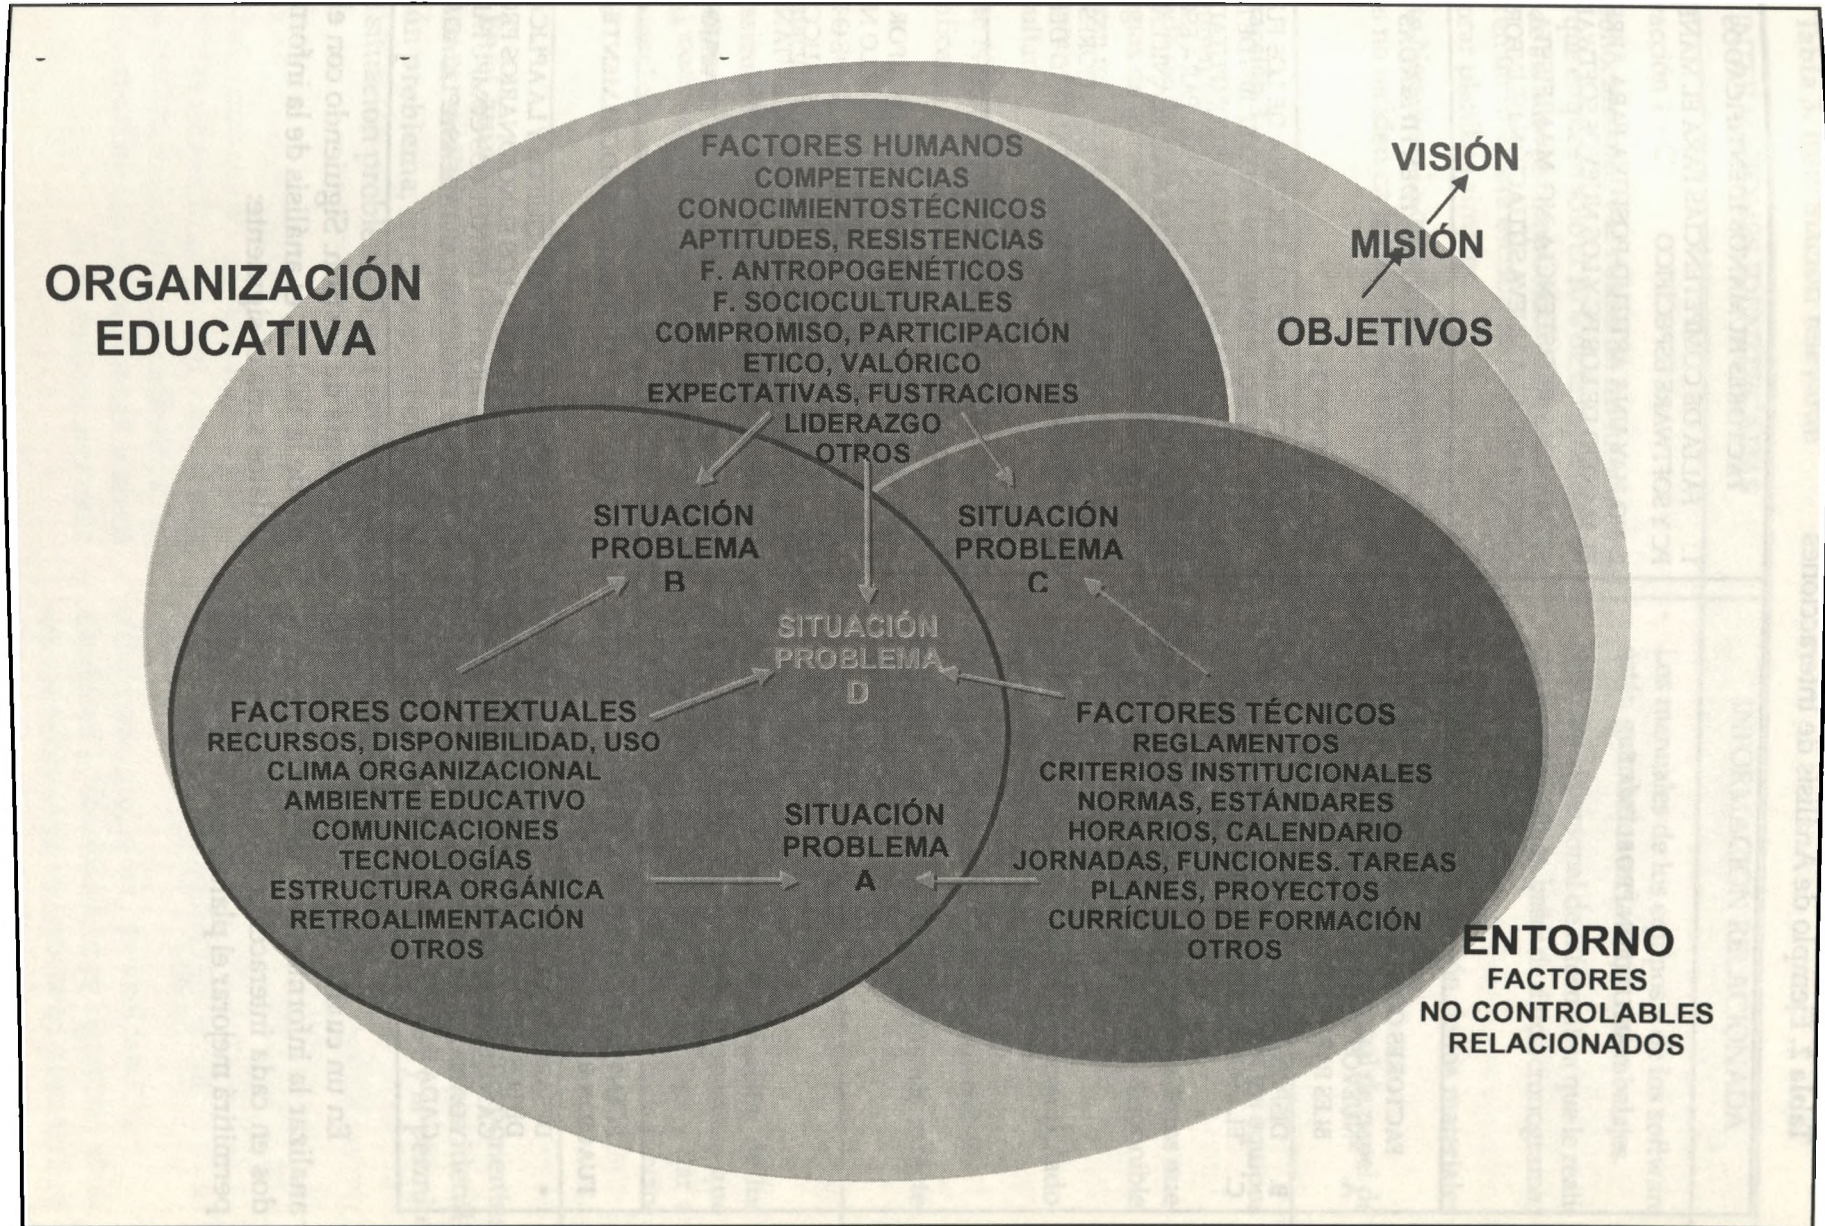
ORGANIZACIÓN EDUCATIVA

FACTORES HUMANOS
COMPETENCIAS
CONOCIMIENTOSTÉCNICOS
APTITUDES, RESISTENCIAS
F. ANTROPOGENÉTICOS
F. SOCIOCULTURALES
COMPROMISO, PARTICIPACIÓN
ETICO, VALÓRICO
EXPECTATIVAS, FUSTRACIONES
LIDERAZGO
OTROS

VISIÓN
MISIÓN
OBJETIVOS

SITUACIÓN PROBLEMA B

SITUACIÓN PROBLEMA C

SITUACIÓN PROBLEMA D

FACTORES CONTEXTUALES
RECURSOS, DISPONIBILIDAD, USO
CLIMA ORGANIZACIONAL
AMBIENTE EDUCATIVO
COMUNICACIONES
TECNOLOGÍAS
ESTRUCTURA ORGÁNICA
RETROALIMENTACIÓN
OTROS

SITUACIÓN PROBLEMA A

FACTORES TÉCNICOS
REGLAMENTOS
CRITERIOS INSTITUCIONALES
NORMAS, ESTÁNDARES
HORARIOS, CALENDARIO
JORNADAS, FUNCIONES. TAREAS
PLANES, PROYECTOS
CURRÍCULO DE FORMACIÓN
OTROS

ENTORNO
FACTORES
NO CONTROLABLES
RELACIONADOS